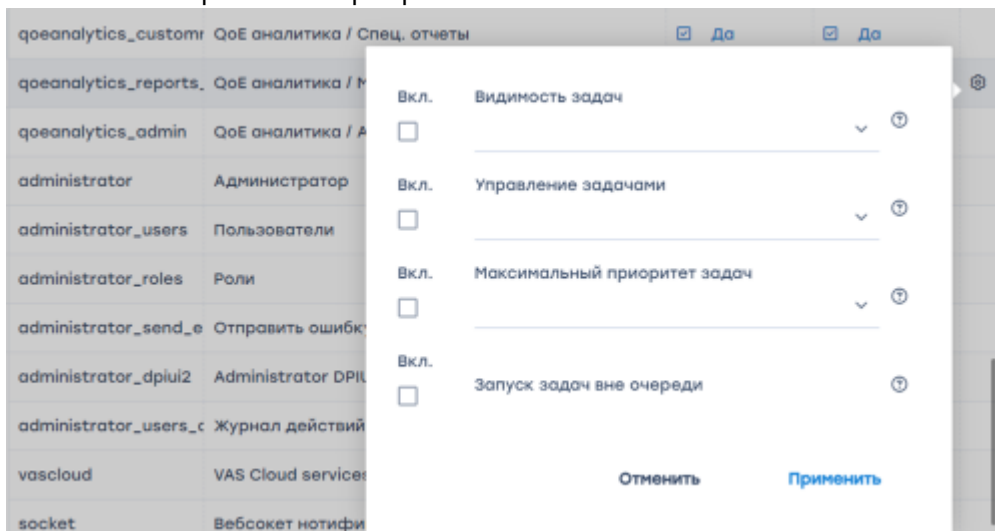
| | | | |
|---|---|---|---|
| qoeanalytics_customr | QoE аналитика / Спец. отчеты | Да | Да |
| qoeanalytics_reports_ | QoE аналитика / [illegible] | | |
| qoeanalytics_admin | QoE аналитика / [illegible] | | |
| administrator | Администратор | | |
| administrator_users | Пользователи | | |
| administrator_roles | Роли | | |
| administrator_send_e | Отправить ошибк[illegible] | | |
| administrator_dpiui2 | Administrator DPIU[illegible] | | |
| administrator_users_c | Журнал действий | | |
| vascloud | VAS Cloud service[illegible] | | |
| socket | Вебсокет нотифи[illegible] | | |

Вкл.
Видимость задач

Вкл.
Управление задачами

Вкл.
Максимальный приоритет задач

Вкл.
Запуск задач вне очереди

Отменить
Применить